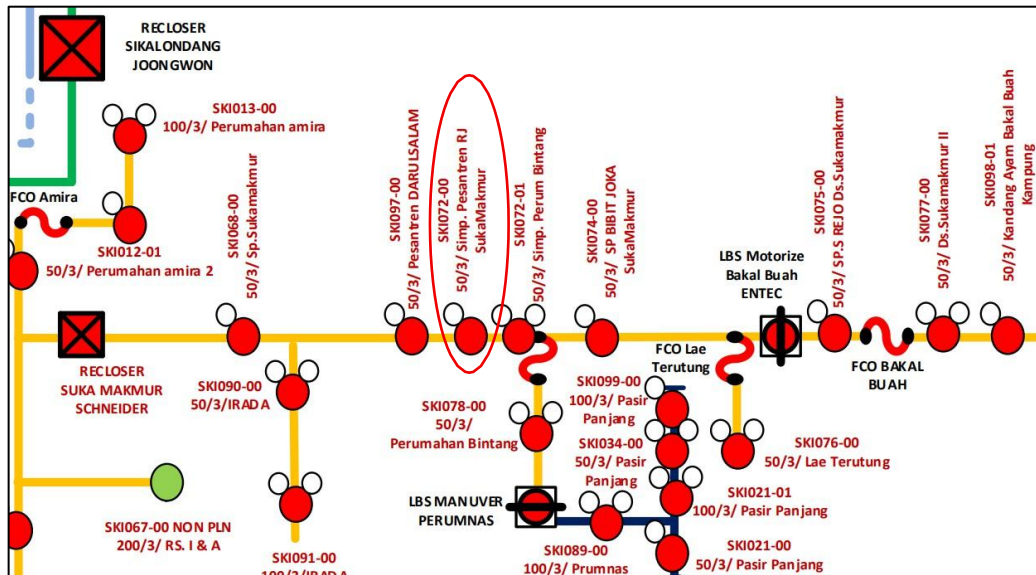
RECLOSER
SIKALONDANG
JOONGWON

SKI013-00
100/3/ Perumahan amira

FCO Amira

SKI012-01
50/3/ Perumahan amira 2

SKI068-00
50/3/ Sp.Sukamakmur

SKI097-00
50/3/ Pesantren DARULSALAM

SKI072-00
50/3/ Simp. Pesantren RJ
SukaMakmur

SKI072-01
50/3/ Simp. Perum Bintang

SKI074-00
50/3/ SP BIBIT JOKA
SukaMakmur

LBS Motorize
Bakal Buah
ENTEC

SKI075-00
50/3/ SP.S REJO Ds.Sukamakmur

SKI077-00
50/3/ Ds.Sukamakmur II

SKI098-01
50/3/ Kandang Ayam Bakal Buah
Kampung

FCO BAKAL
BUAH

RECLOSER
SUKA MAKMUR
SCHNEIDER

SKI090-00
50/3/IRADA

FCO Lae
Terutung

SKI099-00
100/3/ Pasir
Panjang

SKI078-00
50/3/
Perumahan Bintang

SKI034-00
50/3/ Pasir
Panjang

SKI076-00
50/3/ Lae Terutung

SKI021-01
100/3/ Pasir Panjang

SKI067-00 NON PLN
200/3/ RS. I & A

LBS MANUVER
PERUMNAS

SKI021-00
50/3/ Pasir Panjang

SKI091-00
100/3/IRADA

SKI089-00
100/3/ Prumnas